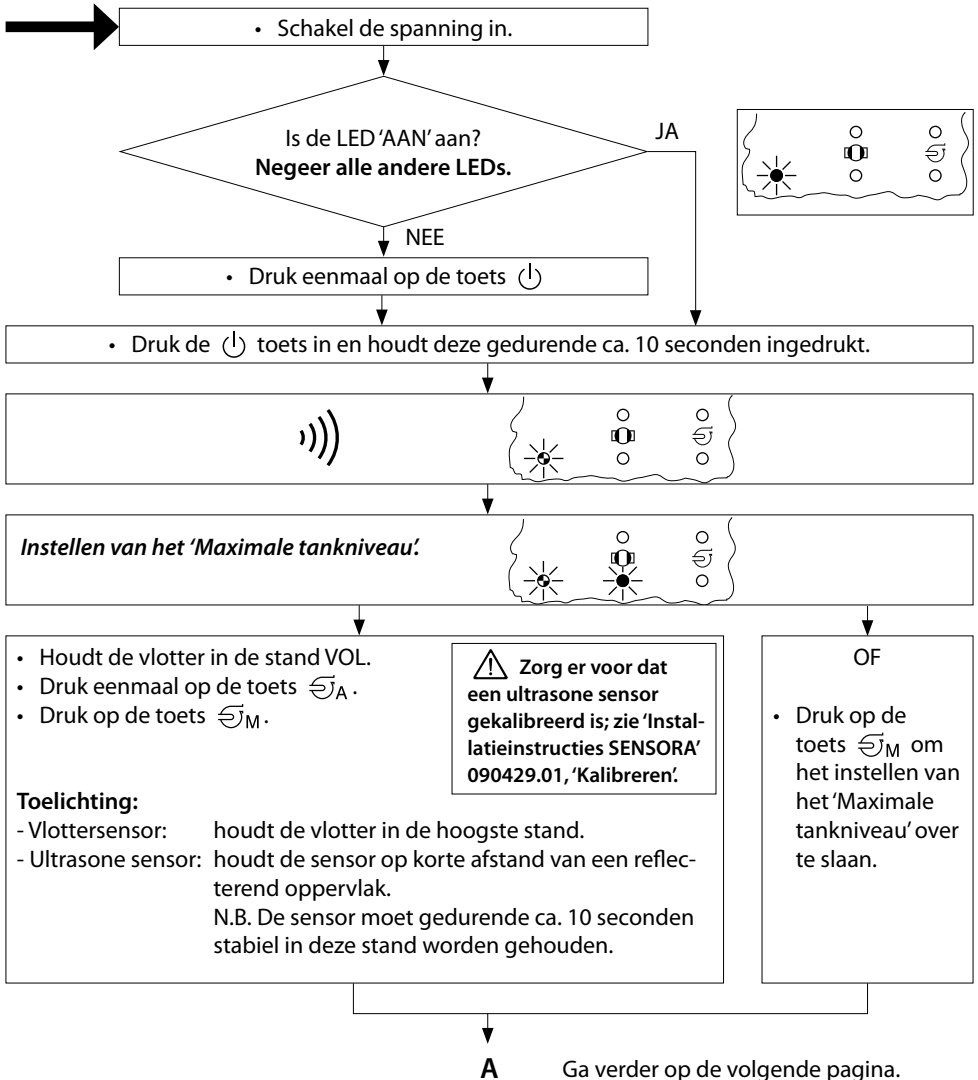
• Schakel de spanning in.

Is de LED 'AAN' aan?
**Negeer alle andere LEDs.**

JA

NEE

• Druk eenmaal op de toets ⏻

• Druk de ⏻ toets in en houdt deze gedurende ca. 10 seconden ingedrukt.

***Instellen van het 'Maximale tankniveau'.***

• Houdt de vlotter in de stand VOL.
• Druk eenmaal op de toets $⊜_A$.
• Druk op de toets $⊜_M$.

⚠ **Zorg er voor dat een ultrasone sensor gekalibreerd is; zie 'Installatieinstructies SENSORA' 090429.01, 'Kalibreren'.**

**Toelichting:**
- Vlottersensor: houdt de vlotter in de hoogste stand.
- Ultrasone sensor: houdt de sensor op korte afstand van een reflecterend oppervlak.
N.B. De sensor moet gedurende ca. 10 seconden stabiel in deze stand worden gehouden.

OF

• Druk op de toets $⊜_M$ om het instellen van het 'Maximale tankniveau' over te slaan.

**A** Ga verder op de volgende pagina.